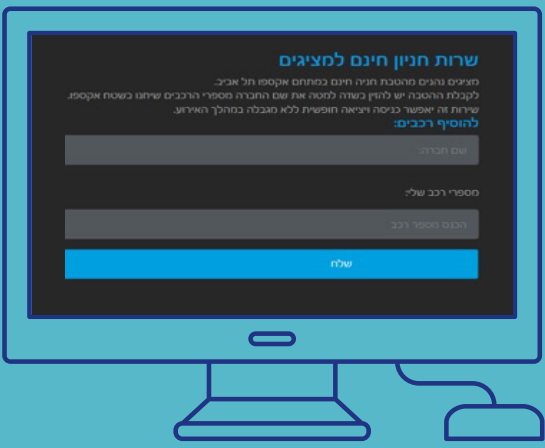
שרות חניון חינם למציגים

מציגים נהנים מהטבת חניה חינם במתחם אקספו תל אביב.
לקבלת ההטבה יש להזין בשדה למטה את שם החברה מספרי הרכבים שיחנו בשטח אקספו.
שירות זה יאפשר כניסה ויציאה חופשית ללא מגבלה במהלך האירוע.

להוסיף רכבים:

שם חברה:

מספרי רכב שלי:

הכנס מספר רכב

שלח